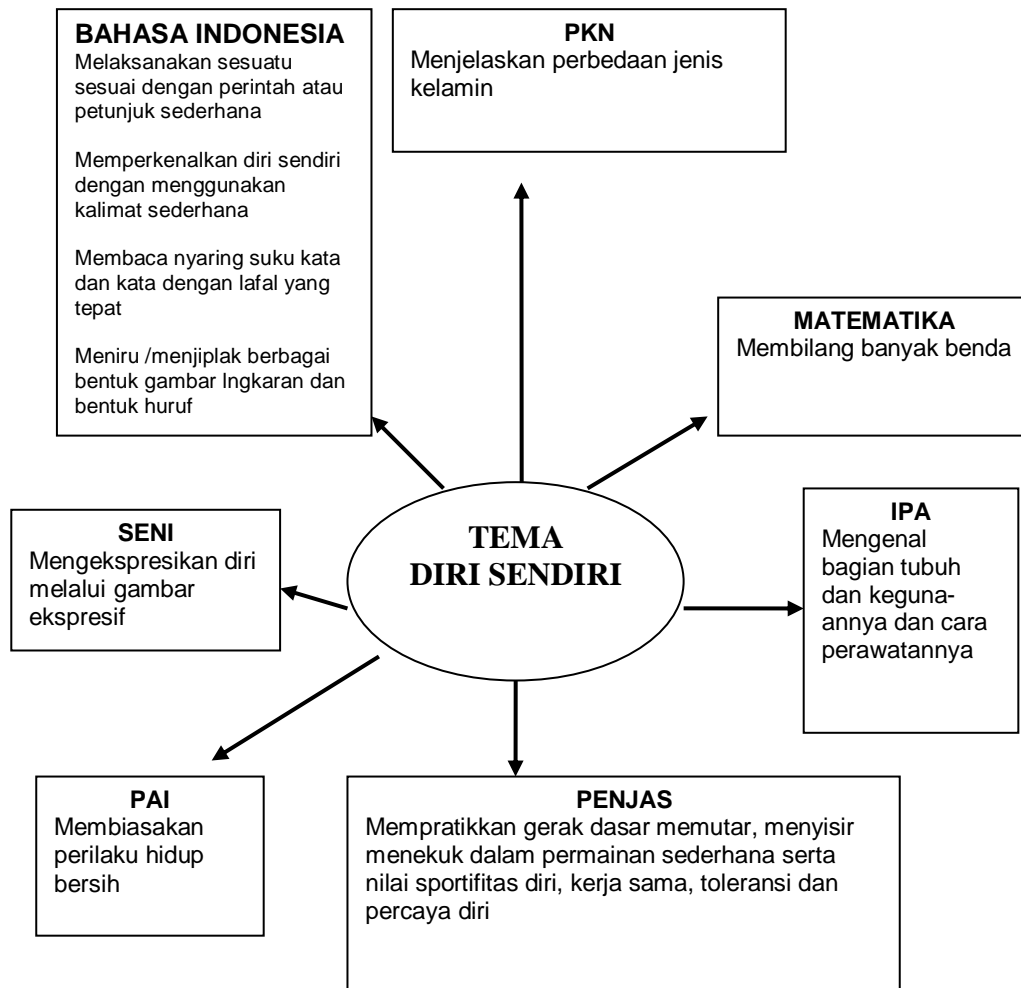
BAHASA INDONESIA
Melaksanakan sesuatu sesuai dengan perintah atau petunjuk sederhana

Memperkenalkan diri sendiri dengan menggunakan kalimat sederhana

Membaca nyaring suku kata dan kata dengan lafal yang tepat

Meniru /menjiplak berbagai bentuk gambar lngkaran dan bentuk huruf

PKN
Menjelaskan perbedaan jenis kelamin

MATEMATIKA
Membilang banyak benda

TEMA
DIRI SENDIRI

SENI
Mengekspresikan diri melalui gambar ekspresif

IPA
Mengenal bagian tubuh dan kegunaannya dan cara perawatannya

PAI
Membiasakan perilaku hidup bersih

PENJAS
Mempratikkan gerak dasar memutar, menyisir menekuk dalam permainan sederhana serta nilai sportifitas diri, kerja sama, toleransi dan percaya diri